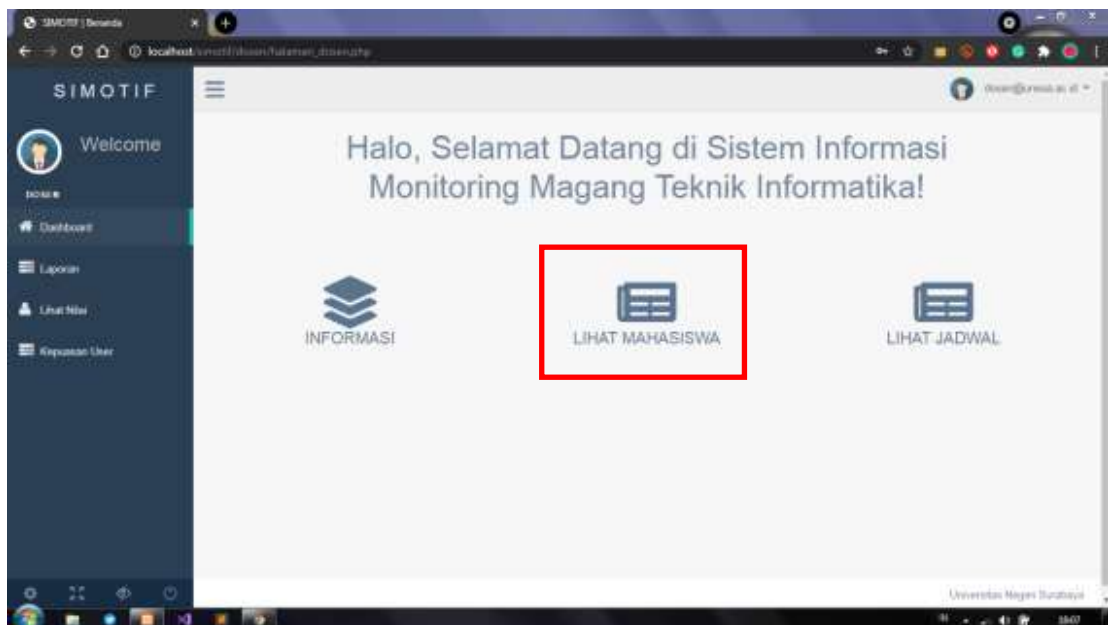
SIMOTIF | Beranda

localhost/simotif/dosen/halaman_dosen.php

SIMOTIF

dosen@unesa.ac.id

Welcome

DOSEN

Dashboard

Laporan

Lihat Nilai

Kepuasan User

Halo, Selamat Datang di Sistem Informasi Monitoring Magang Teknik Informatika!

INFORMASI

LIHAT MAHASISWA

LIHAT JADWAL

Universitas Negeri Surabaya

18:07